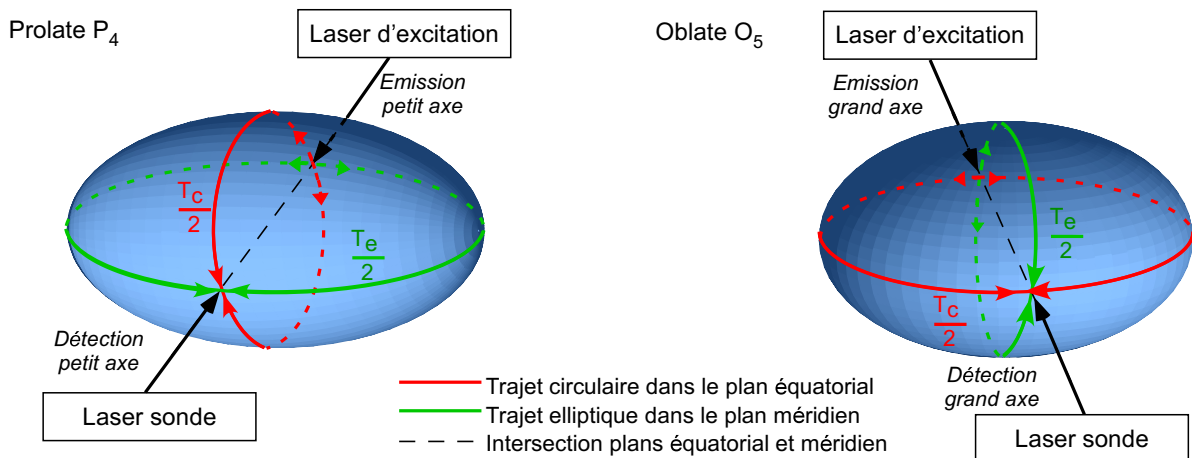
Prolate $P_4$

Laser d'excitation

Emission petit axe

$\frac{T_c}{2}$

$\frac{T_e}{2}$

Détection petit axe

Laser sonde

Oblate $O_5$

Laser d'excitation

Emission grand axe

$\frac{T_e}{2}$

$\frac{T_c}{2}$

Détection grand axe

Laser sonde

Trajet circulaire dans le plan équatorial
Trajet elliptique dans le plan méridien
Intersection plans équatorial et méridien